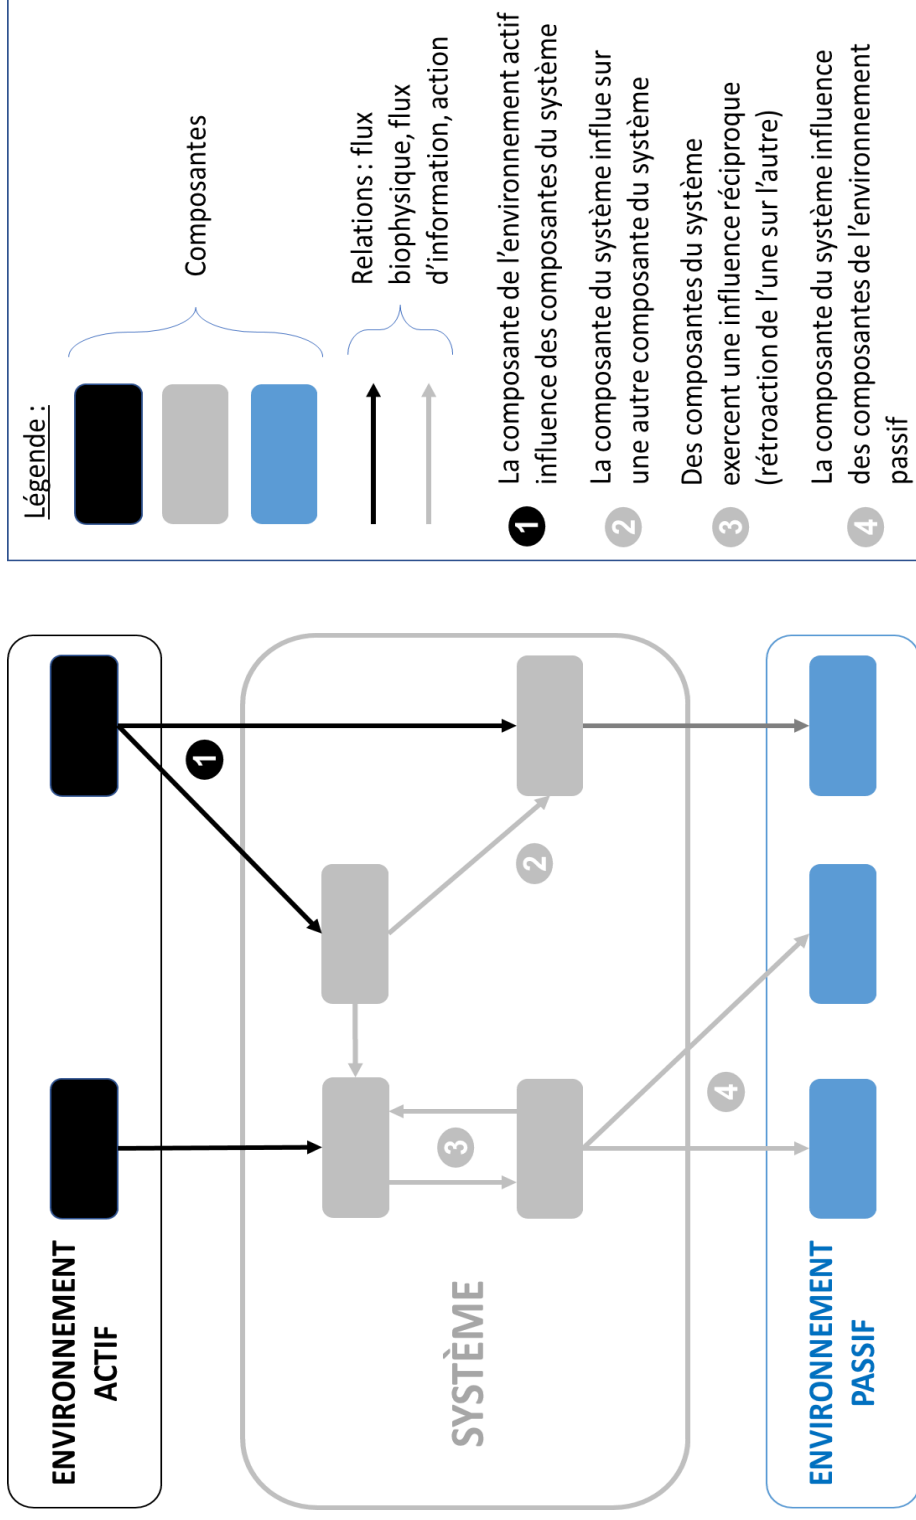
Légende :

Composantes

Relations : flux biophysique, flux d'information, action

1 La composante de l'environnement actif influence des composantes du système

2 La composante du système influe sur une autre composante du système

3 Des composantes du système exercent une influence réciproque (rétroaction de l'une sur l'autre)

4 La composante du système influence des composantes de l'environnement passif

ENVIRONNEMENT ACTIF

SYSTÈME

ENVIRONNEMENT PASSIF

1

2

3

4